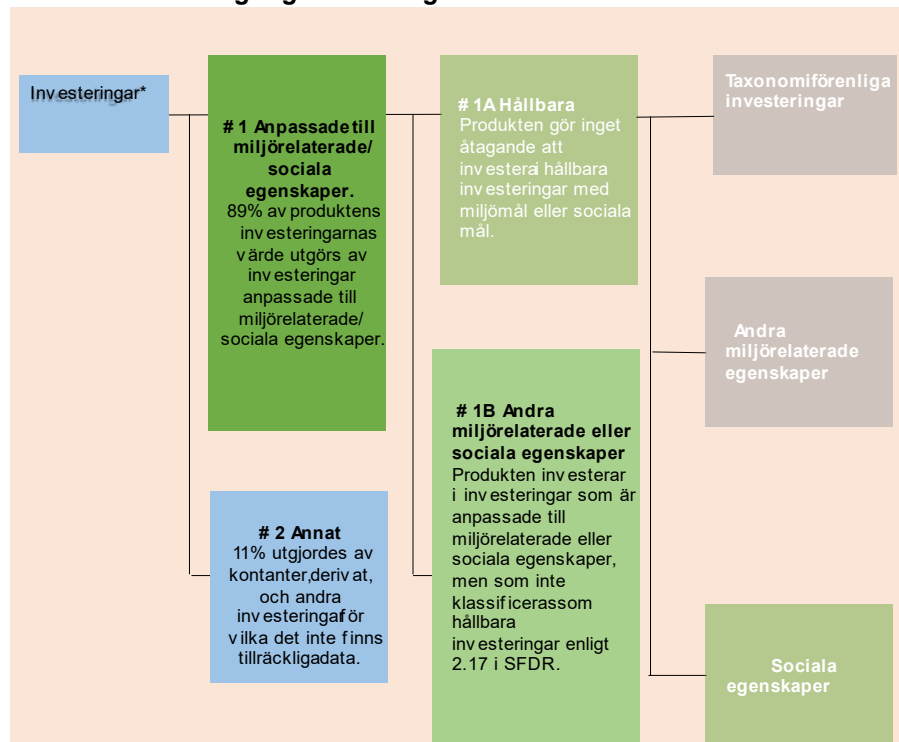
Investeringar*

# 1 Anpassade till miljörelaterade/ sociala egenskaper.
89% av produktens investeringarnas värde utgörs av investeringar anpassade till miljörelaterade/ sociala egenskaper.

# 1A Hållbara
Produkten gör inget åtagande att investerai hållbara investeringar med miljömål eller sociala mål.

Taxonomiförenliga investeringar

Andra miljörelaterade egenskaper

# 1B Andra miljörelaterade eller sociala egenskaper
Produkten investerar i investeringar som är anpassade till miljörelaterade eller sociala egenskaper, men som inte klassificerassom hållbara investeringar enligt 2.17 i SFDR.

# 2 Annat
11% utgjordes av kontanter,derivat, och andra investeringafför vilka det inte finns tillräckligadata.

Sociala egenskaper